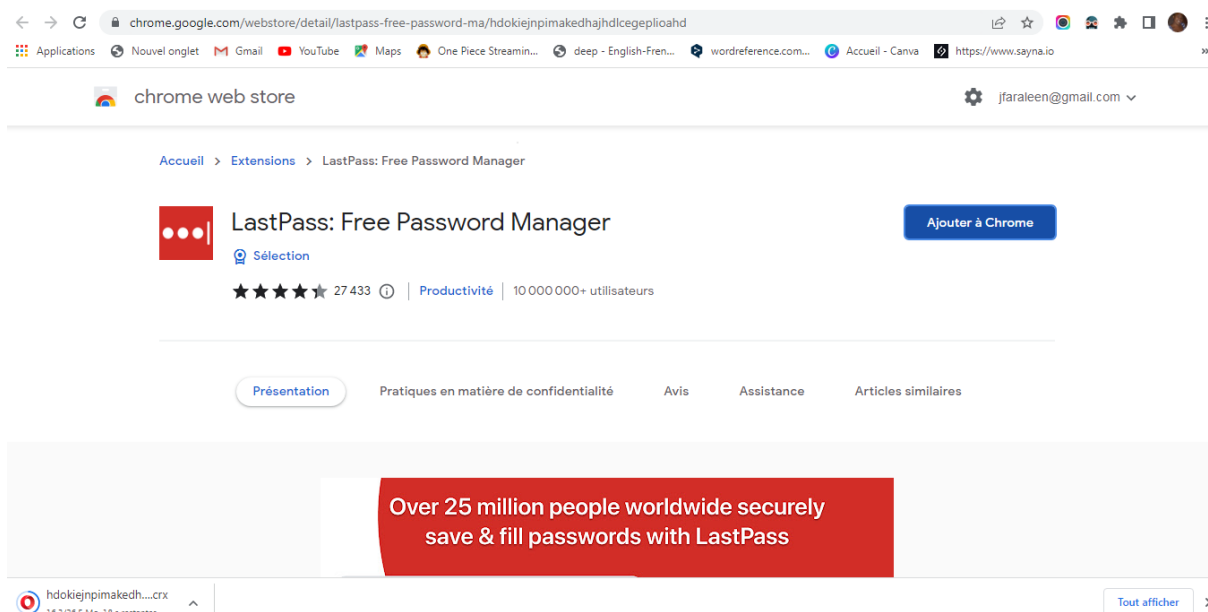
chrome.google.com/webstore/detail/lastpass-free-password-ma/hdokiejnpimakedhajhdlcegeplioahd

Applications Nouvel onglet Gmail YouTube Maps One Piece Streamin... deep - English-Fren... wordreference.com... Accueil - Canva https://www.sayna.io

chrome web store

jfaraleen@gmail.com

Accueil > Extensions > LastPass: Free Password Manager

LastPass: Free Password Manager

Sélection

27 433 | Productivité | 10 000 000+ utilisateurs

Ajouter à Chrome

Présentation Pratiques en matière de confidentialité Avis Assistance Articles similaires

Over 25 million people worldwide securely save & fill passwords with LastPass

hdokiejnpimakedh....crx

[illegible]

Tout afficher